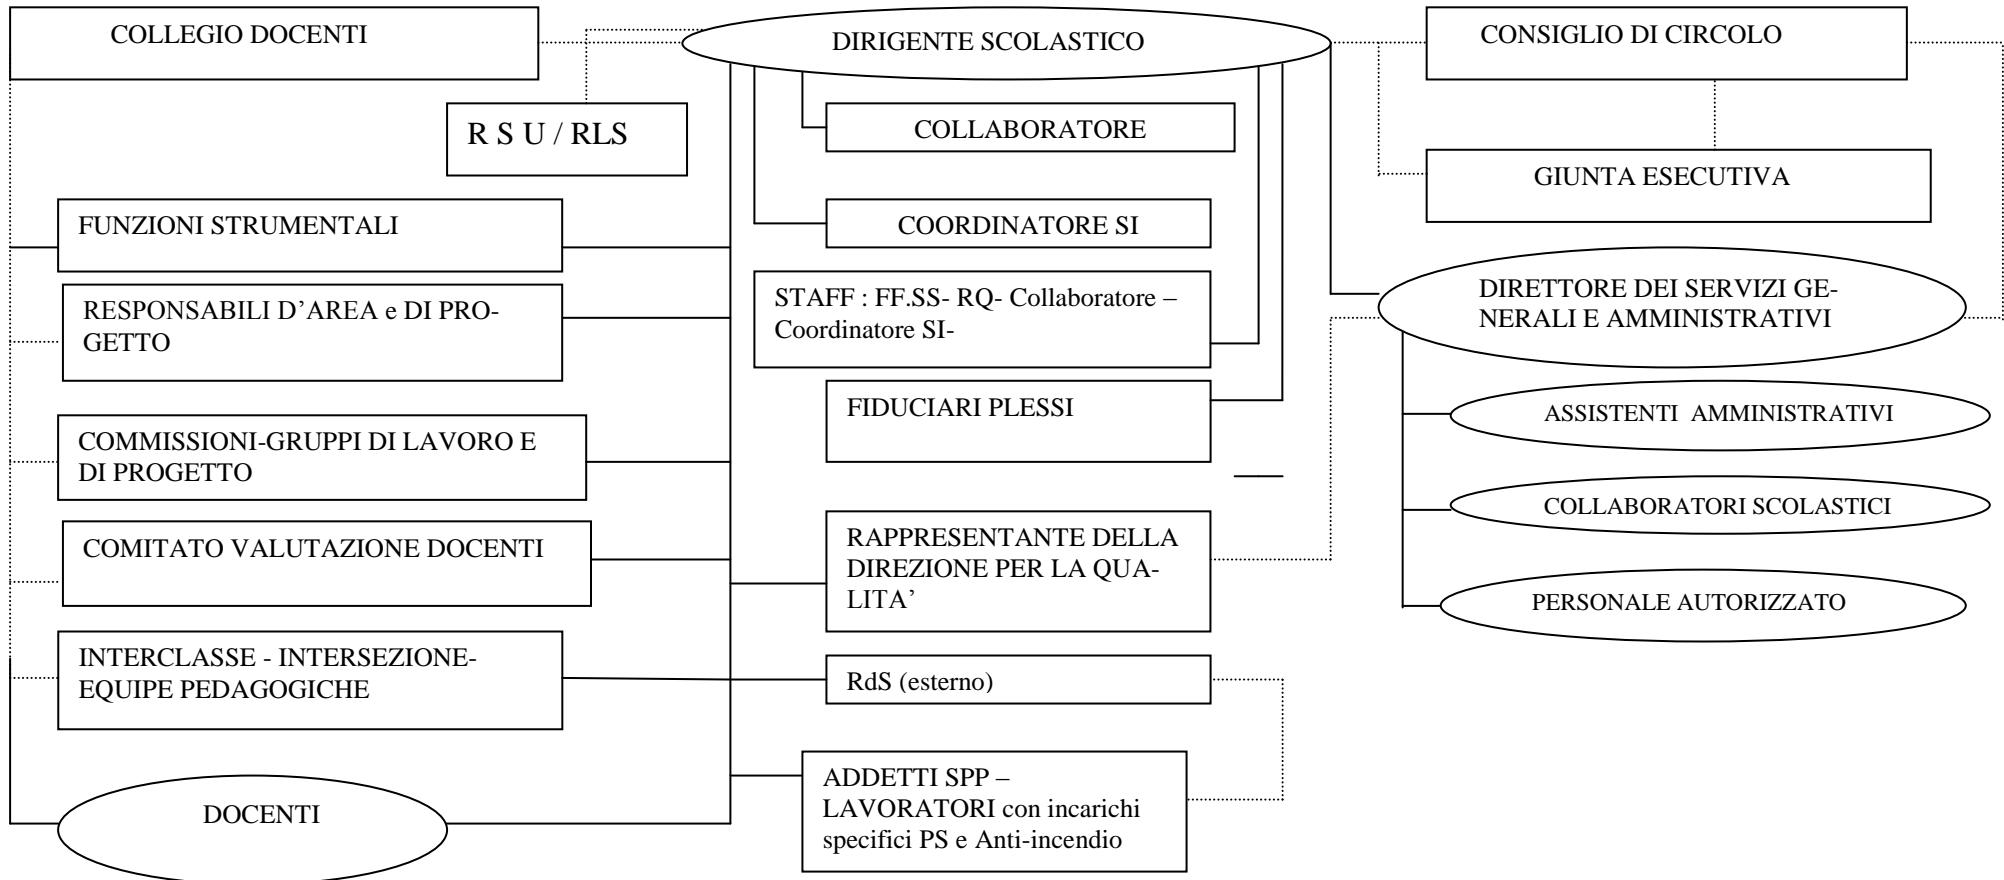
COLLEGIO DOCENTI

DIRIGENTE SCOLASTICO

CONSIGLIO DI CIRCOLO

R S U / RLS

COLLABORATORE

GIUNTA ESECUTIVA

FUNZIONI STRUMENTALI

COORDINATORE SI

STAFF : FF.SS- RQ- Collaboratore – Coordinatore SI-

DIRETTORE DEI SERVIZI GENERALI E AMMINISTRATIVI

RESPONSABILI D'AREA e DI PROGETTO

FIDUCIARI PLESSI

ASSISTENTI AMMINISTRATIVI

COMMISSIONI-GRUPPI DI LAVORO E DI PROGETTO

COLLABORATORI SCOLASTICI

COMITATO VALUTAZIONE DOCENTI

RAPPRESENTANTE DELLA DIREZIONE PER LA QUALITA'

PERSONALE AUTORIZZATO

INTERCLASSE - INTERSEZIONE-EQUIPE PEDAGOGICHE

RdS (esterno)

ADDETTI SPP – LAVORATORI con incarichi specifici PS e Anti-incendio

DOCENTI